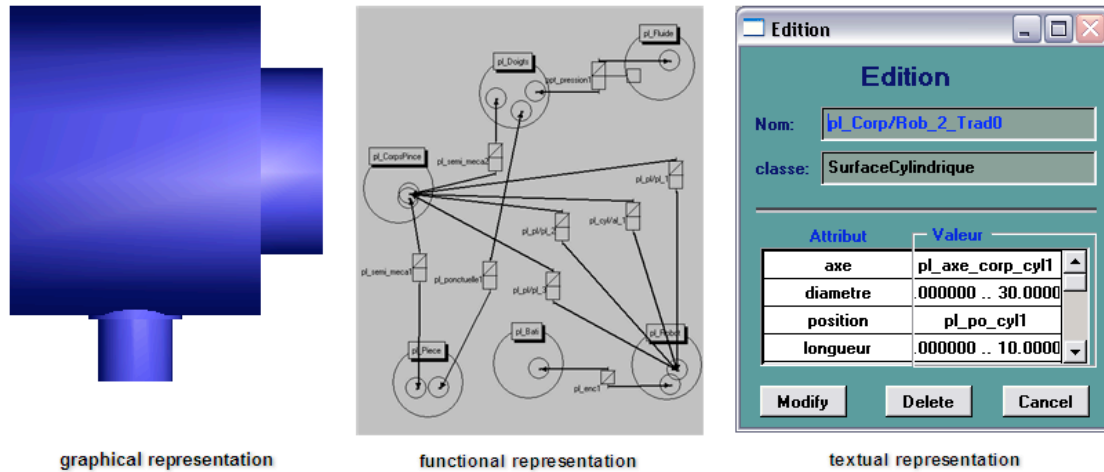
pl_Fluide

pl_Doigts

ppt_pression1

pl_CorpsPince

pl_semi_meca2

pl_pl/pl_1

pl_pl/pl_2

pl_cyl/al_1

pl_semi_meca1

pl_ponctuelle1

pl_pl/pl_3

pl_Bati

pl_Robot

pl_Piece

pl_enc1

Edition

Edition

Nom: pl_Corp/Rob_2_Trad0

classe: SurfaceCylindrique

| Attribut | Valeur |
|---|---|
| axe | pl_axe_corp_cyl1 |
| diametre | .000000 .. 30.0000 |
| position | pl_po_cyl1 |
| longueur | .000000 .. 10.0000 |

Modify

Delete

Cancel

graphical representation

functional representation

textual representation